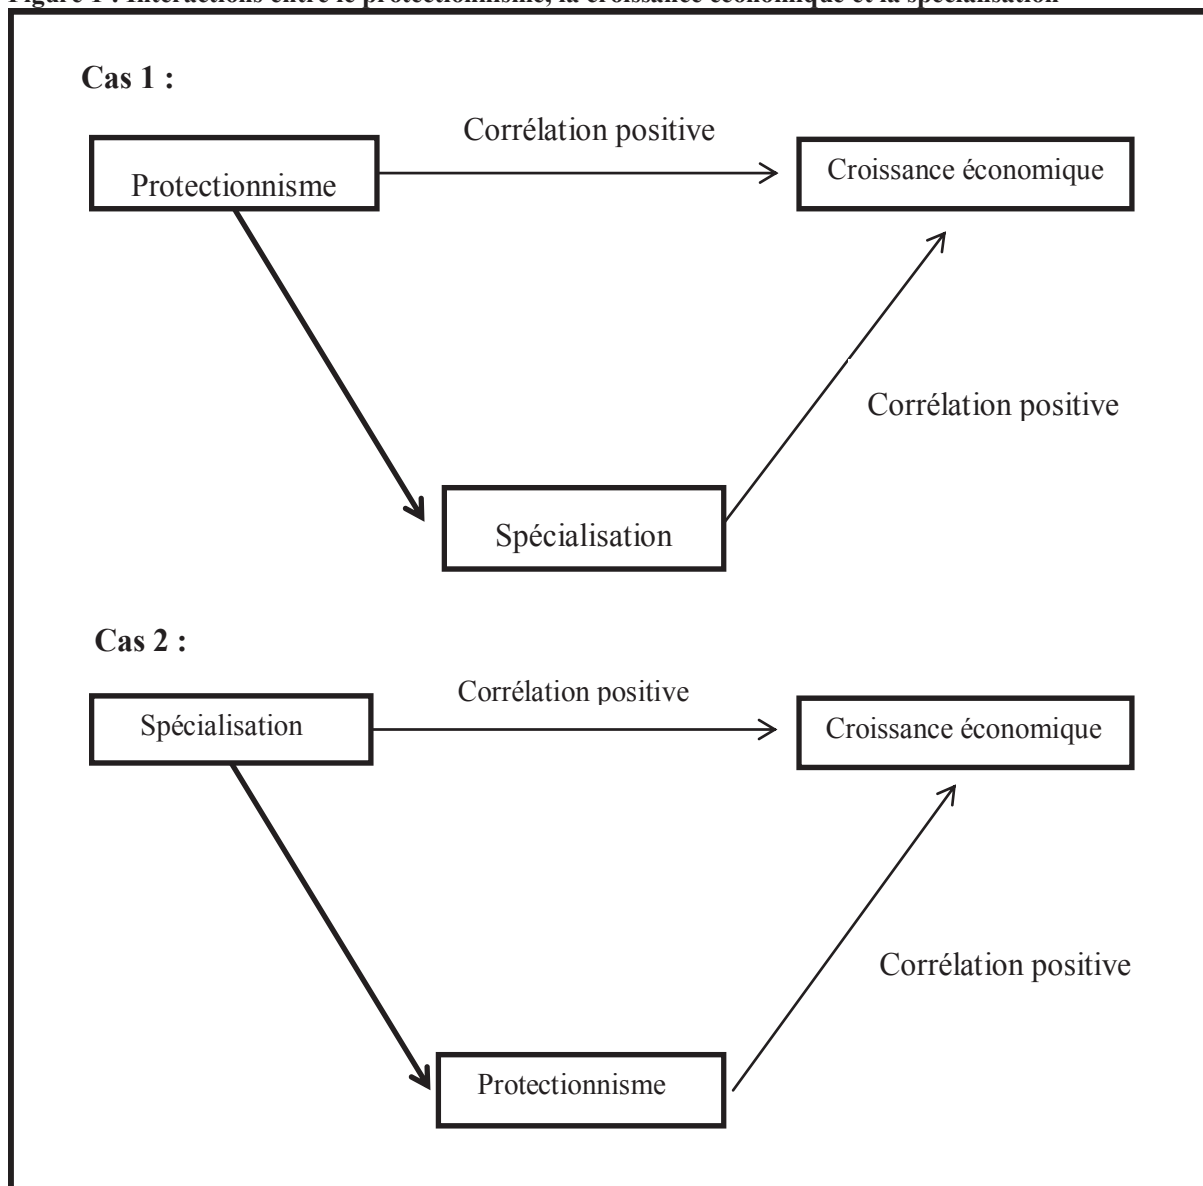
Figure 1 : Interactions entre le protectionnisme, la croissance économique et la spécialisation

Cas 1 :

Corrélation positive

Protectionnisme

Croissance économique

Corrélation positive

Spécialisation

Cas 2 :

Corrélation positive

Spécialisation

Croissance économique

Corrélation positive

Protectionnisme